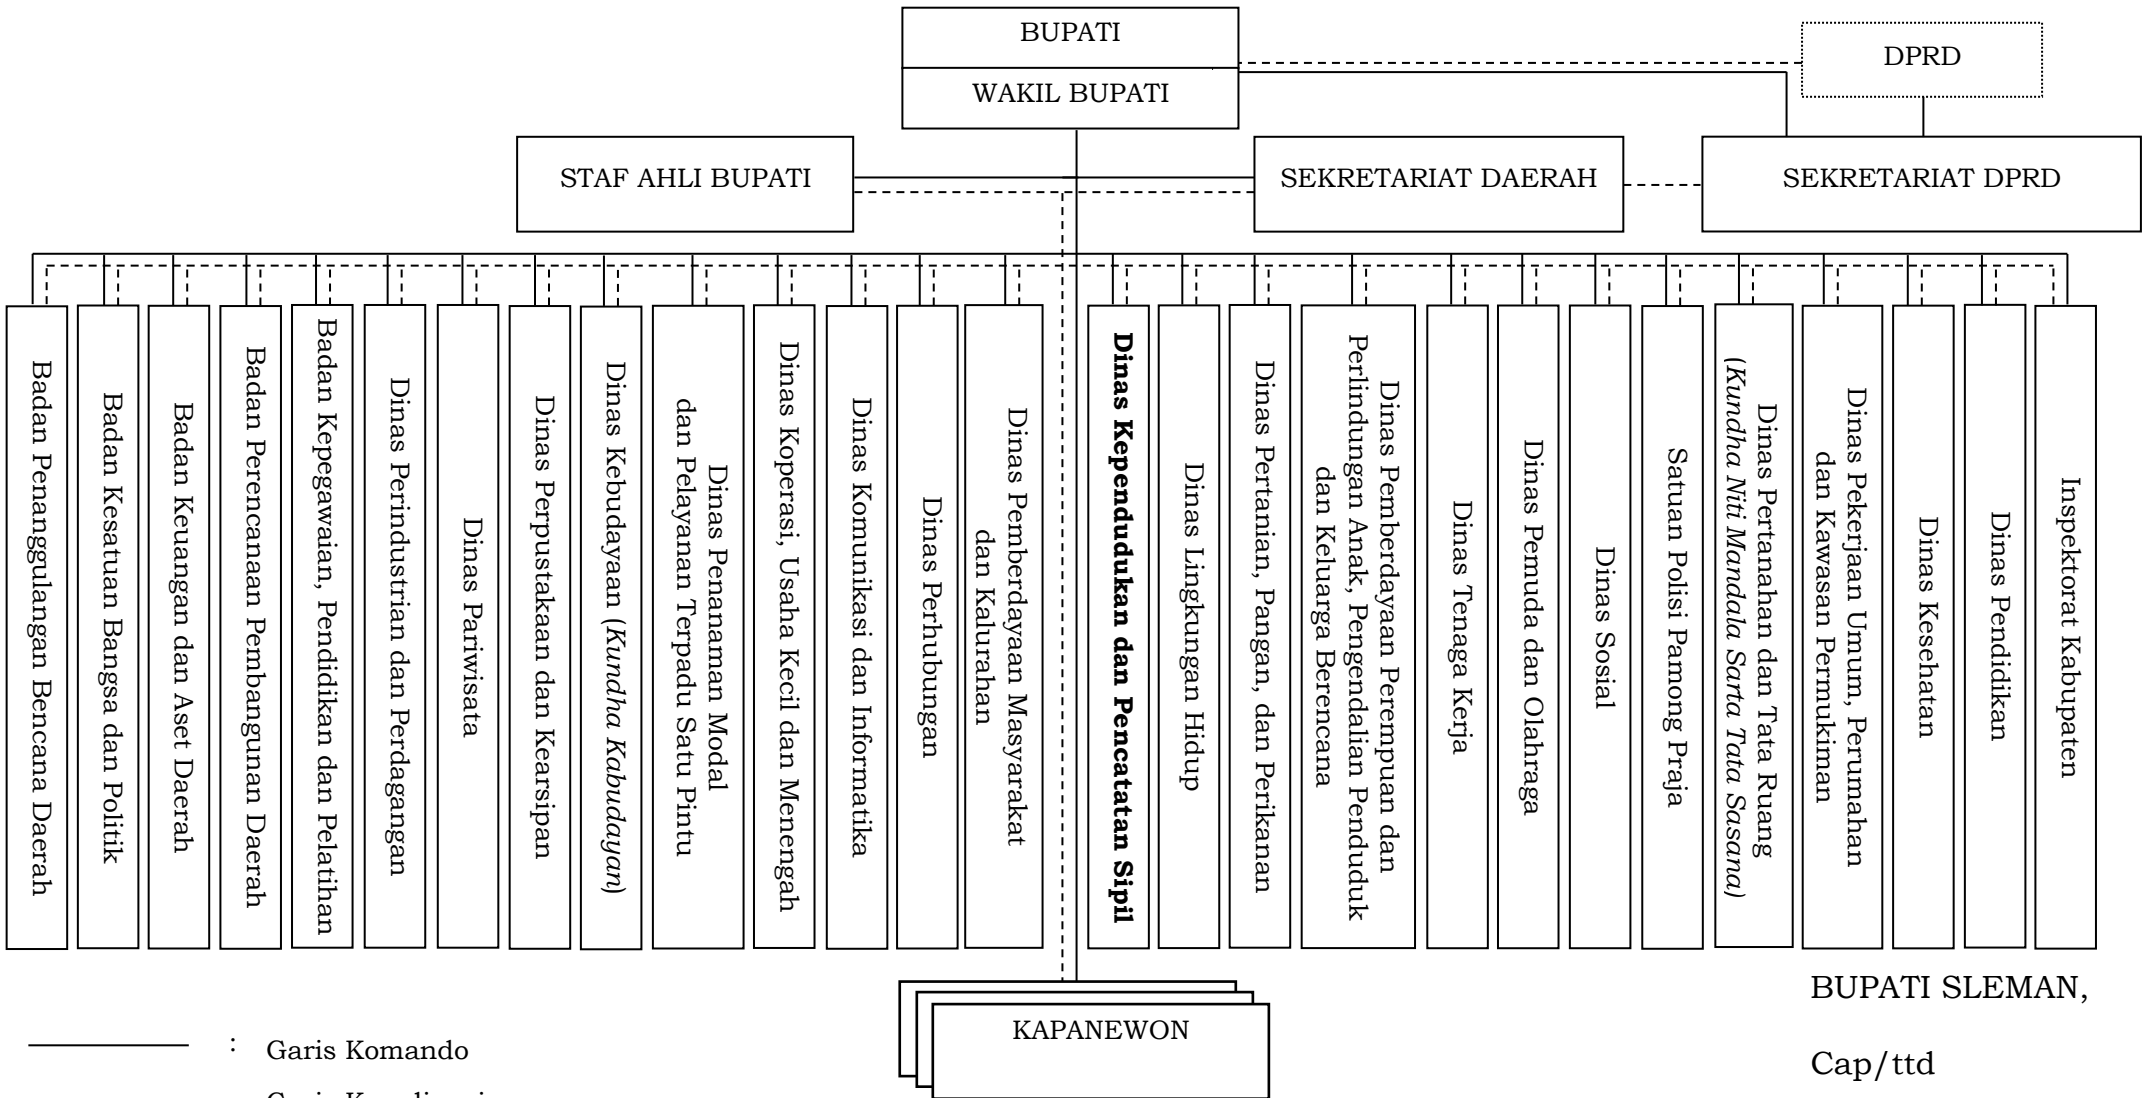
BUPATI

WAKIL BUPATI

DPRD

STAF AHLI BUPATI

SEKRETARIAT DAERAH

SEKRETARIAT DPRD

Badan Penanggulangan Bencana Daerah

Badan Kesatuan Bangsa dan Politik

Badan Keuangan dan Aset Daerah

Badan Perencanaan Pembangunan Daerah

Badan Kepegawaian, Pendidikan dan Pelatihan

Dinas Perindustrian dan Perdagangan

Dinas Pariwisata

Dinas Perpustakaan dan Kearsipan

Dinas Kebudayaan (*Kundha Kabudayan*)

Dinas Penanaman Modal dan Pelayanan Terpadu Satu Pintu

Dinas Koperasi, Usaha Kecil dan Menengah

Dinas Komunikasi dan Informatika

Dinas Perhubungan

Dinas Pemberdayaan Masyarakat dan Kalurahan

**Dinas Kependudukan dan Pencatatan Sipil**

Dinas Lingkungan Hidup

Dinas Pertanian, Pangan, dan Perikanan

Dinas Pemberdayaan Perempuan dan Perlindungan Anak, Pengendalian Penduduk dan Keluarga Berencana

Dinas Tenaga Kerja

Dinas Pemuda dan Olahraga

Dinas Sosial

Satuan Polisi Pamong Praja

Dinas Pertanahan dan Tata Ruang (*Kundha Niti Mandala Sarta Tata Sasana*)

Dinas Pekerjaan Umum, Perumahan dan Kawasan Permukiman

Dinas Kesehatan

Dinas Pendidikan

Inspektorat Kabupaten

KAPANEWON

: Garis Komando

Garis Koordinasi

BUPATI SLEMAN,

Cap/ttd